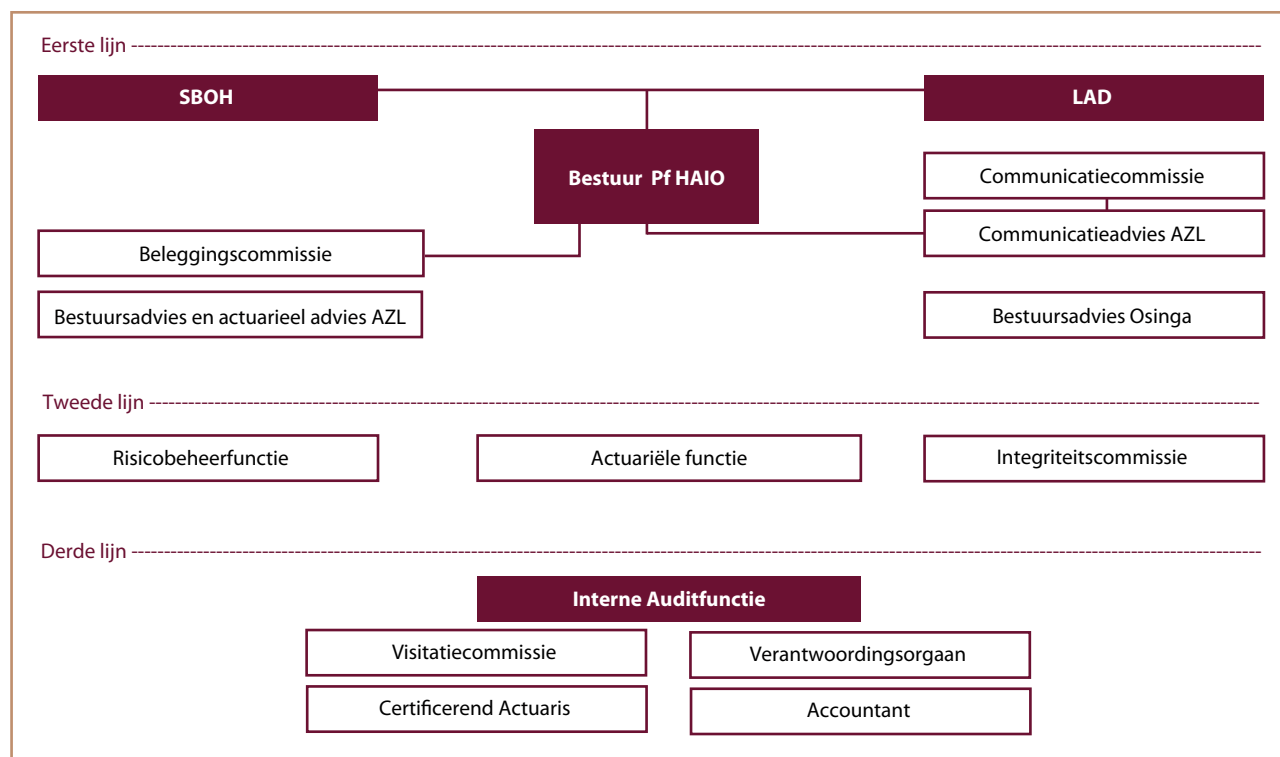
Eerste lijn

SBOH

LAD

Bestuur Pf HAIO

Communicatiecommissie

Communicatieadvies AZL

Beleggingscommissie

Bestuursadvies en actuarieel advies AZL

Bestuursadvies Osinga

Tweede lijn

Risicobeheerfunctie

Actuariële functie

Integriteitscommissie

Derde lijn

Interne Auditfunctie

Visitatiecommissie

Verantwoordingsorgaan

Certificerend Actuaris

Accountant